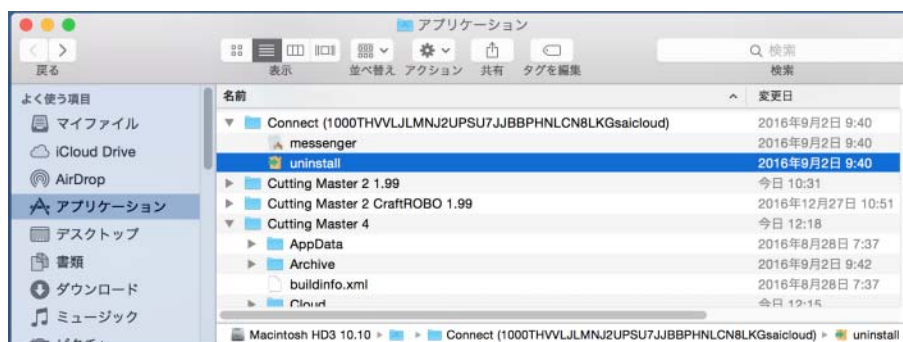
アプリケーション

戻る
表示
並べ替え
アクション
共有
タグを編集
検索
検索

よく使う項目
マイファイル
iCloud Drive
AirDrop
アプリケーション
デスクトップ
書類
ダウンロード
ミュージック

| 名前 | 変更日 |
|---|---|
| Connect (1000THVVLJLMNJ2UPSU7JJBBPHNLCN8LKGsaicloud) | 2016年9月2日 9:40 |
| messenger | 2016年9月2日 9:40 |
| uninstall | 2016年9月2日 9:40 |
| Cutting Master 2 1.99 | 今日 10:31 |
| Cutting Master 2 CraftROBO 1.99 | 2016年12月27日 10:51 |
| Cutting Master 4 | 今日 12:18 |
| AppData | 2016年8月28日 7:37 |
| Archive | 2016年9月2日 9:42 |
| buildinfo.xml | 2016年8月28日 7:37 |
| Cloud | 今日 12:15 |

Macintosh HD3 10.10 ▸ ▸ Connect (1000THVVLJLMNJ2UPSU7JJBBPHNLCN8LKGsaicloud) ▸ uninstall